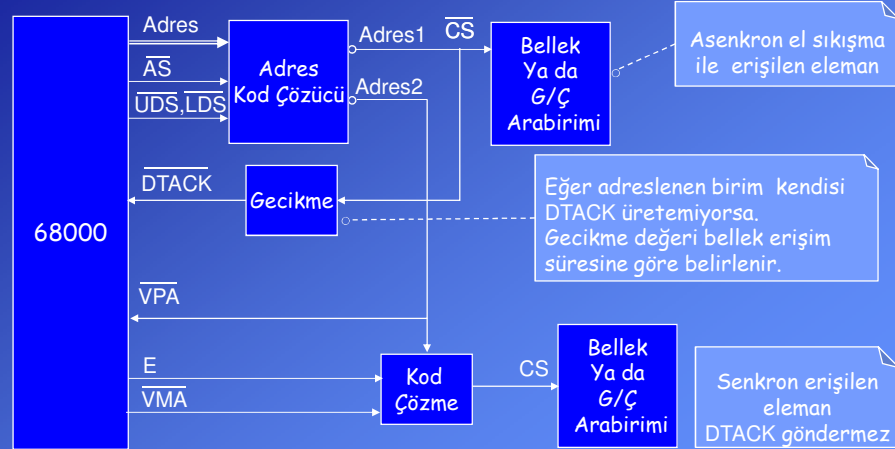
Adres

$\overline{AS}$

$\overline{UDS}$,$\overline{LDS}$

Adres Kod Çözücü

Adres1

$\overline{CS}$

Adres2

Bellek Ya da G/Ç Arabirimi

Asenkron el sıkışma ile erişilen eleman

$\overline{DTACK}$

Gecikme

68000

Eğer adreslenen birim kendisi DTACK üretemiyorsa. Gecikme değeri bellek erişim süresine göre belirlenir.

$\overline{VPA}$

E

$\overline{VMA}$

Kod Çözme

CS

Bellek Ya da G/Ç Arabirimi

Senkron erişilen eleman DTACK göndermez